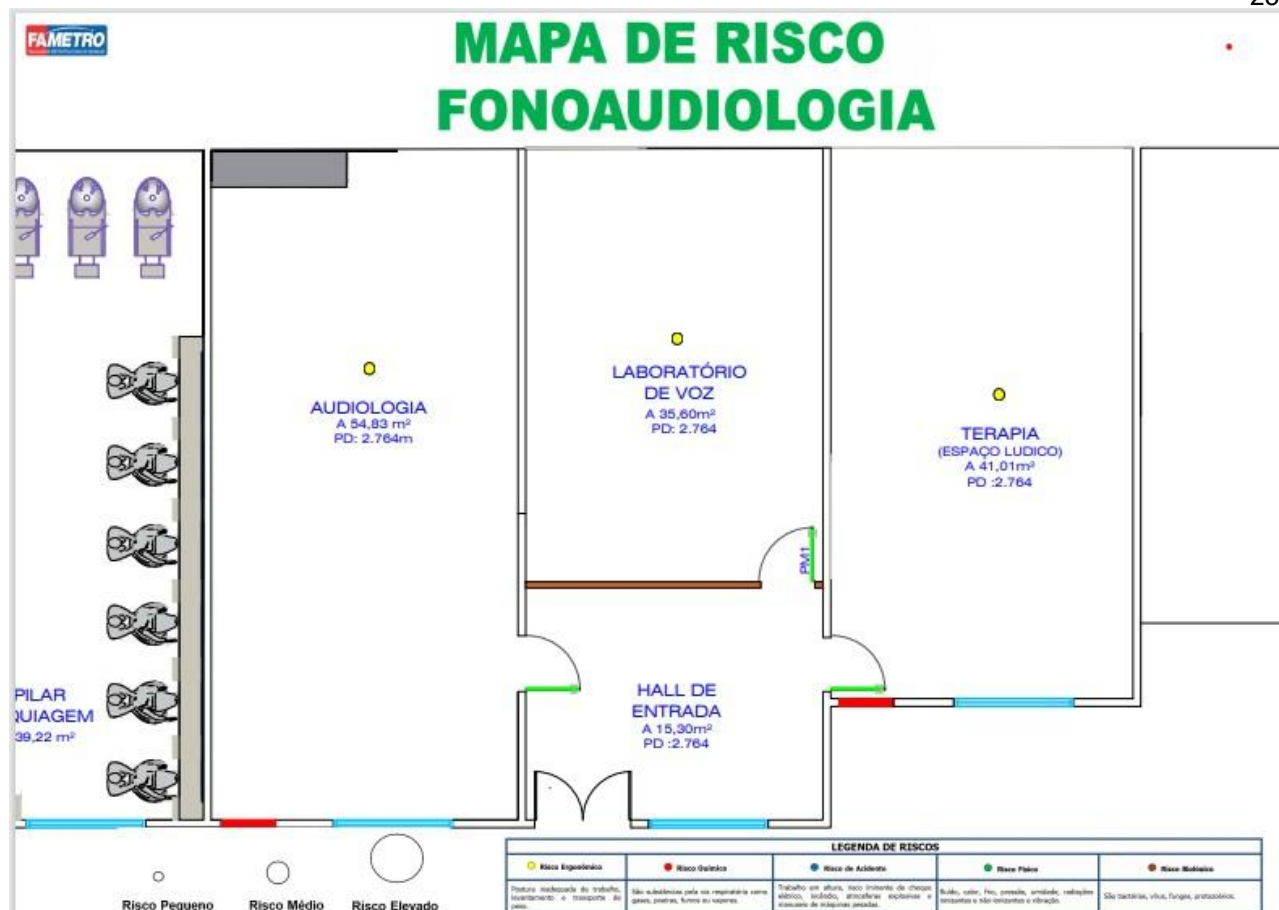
FAMETRO

MAPA DE RISCO
FONOAUDIOLOGIA

AUDIOLOGIA
A 54,83 m²
PD: 2.764m

LABORATÓRIO
DE VOZ
A 35,60m²
PD: 2.764

TERAPIA
(ESPAÇO LUDICO)
A 41,01m²
PD :2.764

PM1

PILAR
UIAGEM
39,22 m²

HALL DE
ENTRADA
A 15,30m²
PD :2.764

Risco Pequeno
Risco Médio
Risco Elevado

LEGENDA DE RISCOS

| Risco Ergonômico | Risco Químico | Risco de Acidente | Risco Físico | Risco Biológico |
|---|---|---|---|---|
| Postura inadequada do trabalho, levantamento e transporte de peso. | São substâncias pela via respiratória como gases, poeiras, fumos ou vapores. | Trabalho em altura, risco iminente de choque elétrico, incêndio, atmosferas explosivas e manuseio de máquinas pesadas. | Ruído, calor, frio, pressão, umidade, radiações ionizantes e não ionizantes e vibração. | São bactérias, vírus, fungos, protozoários. |